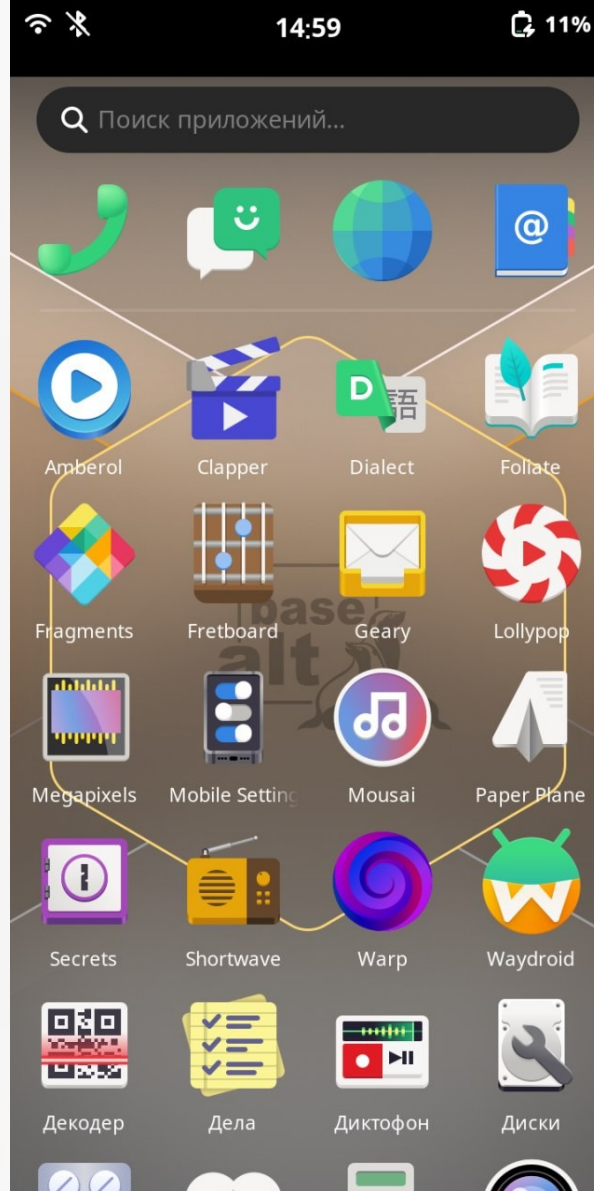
14:59
11%

Поиск приложений...

Amberol
Clapper
Dialect
Foliate
Fragments
Fretboard
Geary
Lollypop
Megapixels
Mobile Setting
Mousai
Paper Plane
Secrets
Shortwave
Warp
Waydroid
Декодер
Дела
Диктофон
Диски

base alt